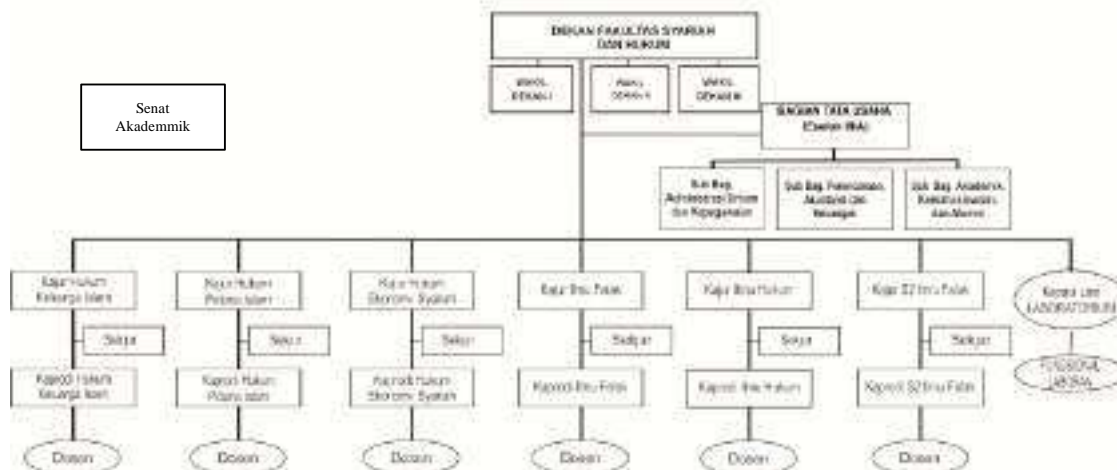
DEKAN FAKULTAS SYARIAH DAN HUKUM

WAKIL DEKAN I

WAKIL DEKAN II

WAKIL DEKAN III

Senat Akademmik

BAGIAN TATA USAHA (Eselon IIIb)

Sub Bag. Administrasi Umum dan Kepegawaian

Sub Bag. Perencanaan, Akuntansi dan Keuangan

Sub Bag. Akademik, Kemahasiswaan dan Alumni

Kajur Hukum Keluarga Islam

Sekjur

Kaprodi Hukum Keluarga Islam

Dosen

Kajur Hukum Pidana Islam

Sekjur

Kaprodi Hukum Pidana Islam

Dosen

Kajur Hukum Ekonomi Syariah

Sekjur

Kaprodi Hukum Ekonomi Syariah

Dosen

Kajur Ilmu Falak

Sekjur

Kaprodi Ilmu Falak

Dosen

Kajur Ilmu Hukum

Sekjur

Kaprodi Ilmu Hukum

Dosen

Kajur S2 Ilmu Falak

Sekjur

Kaprodi S2 Ilmu Falak

Dosen

Kepala Unit LABORATORIUM

FUNGSIONAL LABORAN